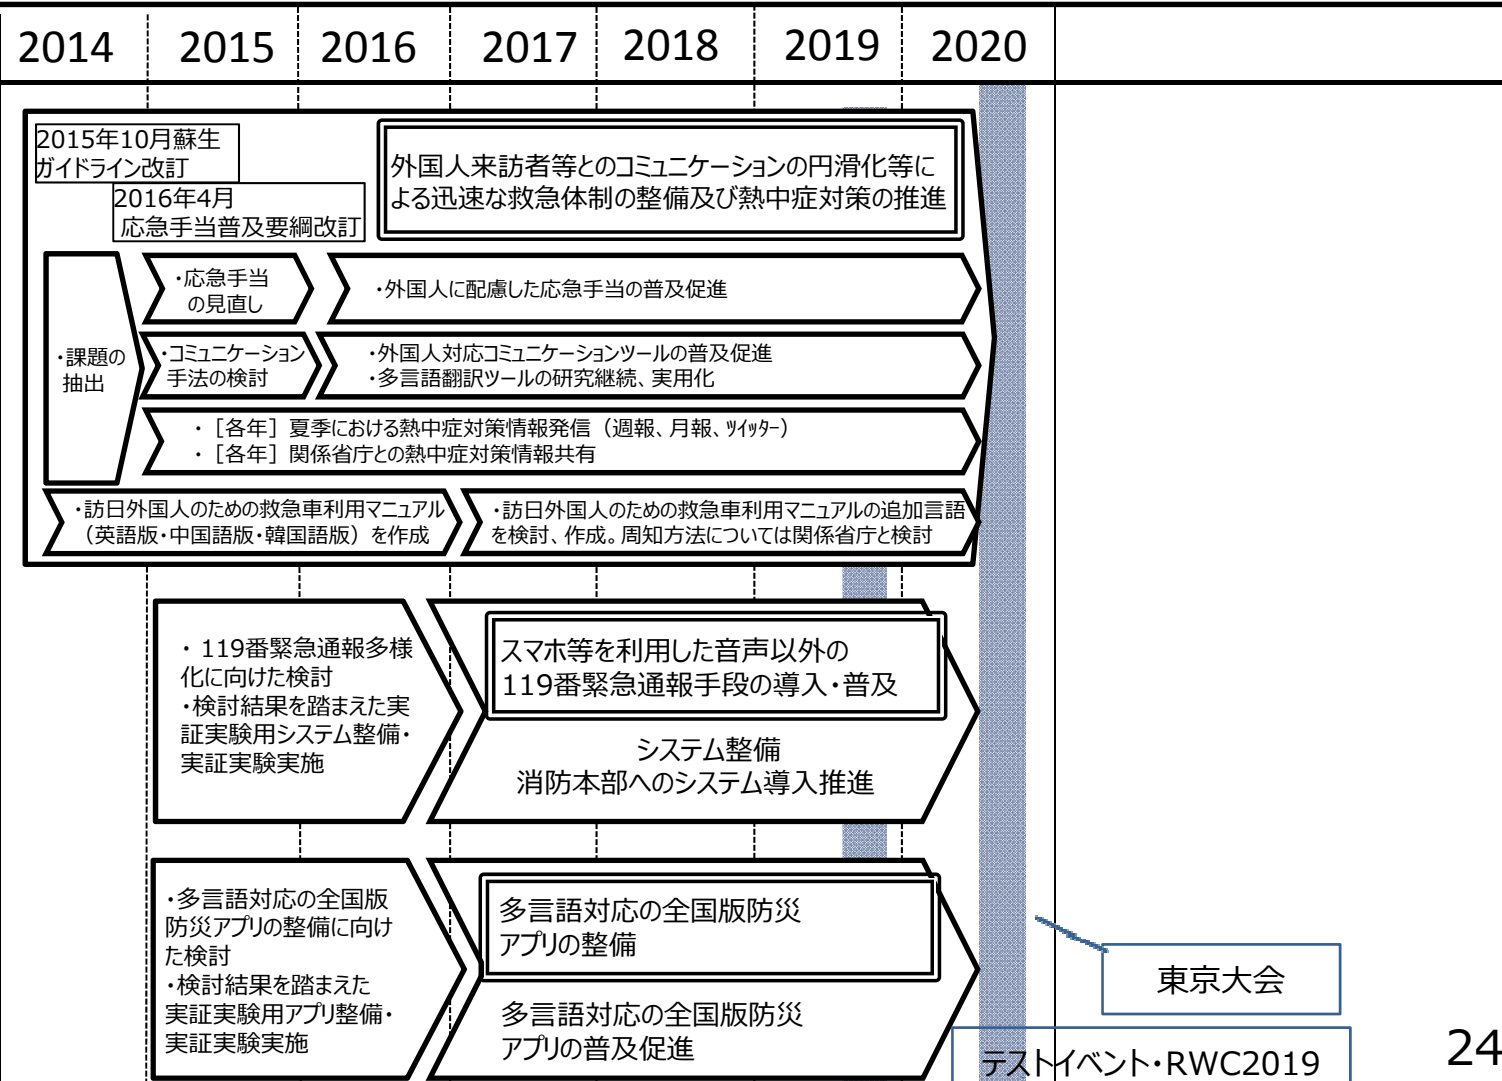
| 2014 | 2015 | 2016 | 2017 | 2018 | 2019 | 2020 |
|---|---|---|---|---|---|---|

2015年10月蘇生ガイドライン改訂

2016年4月応急手当普及要綱改訂

外国人来訪者等とのコミュニケーションの円滑化等による迅速な救急体制の整備及び熱中症対策の推進

・課題の抽出

・応急手当の見直し

・外国人に配慮した応急手当の普及促進

・コミュニケーション手法の検討

・外国人対応コミュニケーションツールの普及促進
・多言語翻訳ツールの研究継続、実用化

・［各年］夏季における熱中症対策情報発信（週報、月報、ツイッター）
・［各年］関係省庁との熱中症対策情報共有

・訪日外国人のための救急車利用マニュアル（英語版・中国語版・韓国語版）を作成

・訪日外国人のための救急車利用マニュアルの追加言語を検討、作成。周知方法については関係省庁と検討

・119番緊急通報多様化に向けた検討
・検討結果を踏まえた実証実験用システム整備・実証実験実施

スマホ等を利用した音声以外の119番緊急通報手段の導入・普及

システム整備
消防本部へのシステム導入推進

・多言語対応の全国版防災アプリの整備に向けた検討
・検討結果を踏まえた実証実験用アプリ整備・実証実験実施

多言語対応の全国版防災アプリの整備

多言語対応の全国版防災アプリの普及促進

東京大会

テストイベント・RWC2019

24